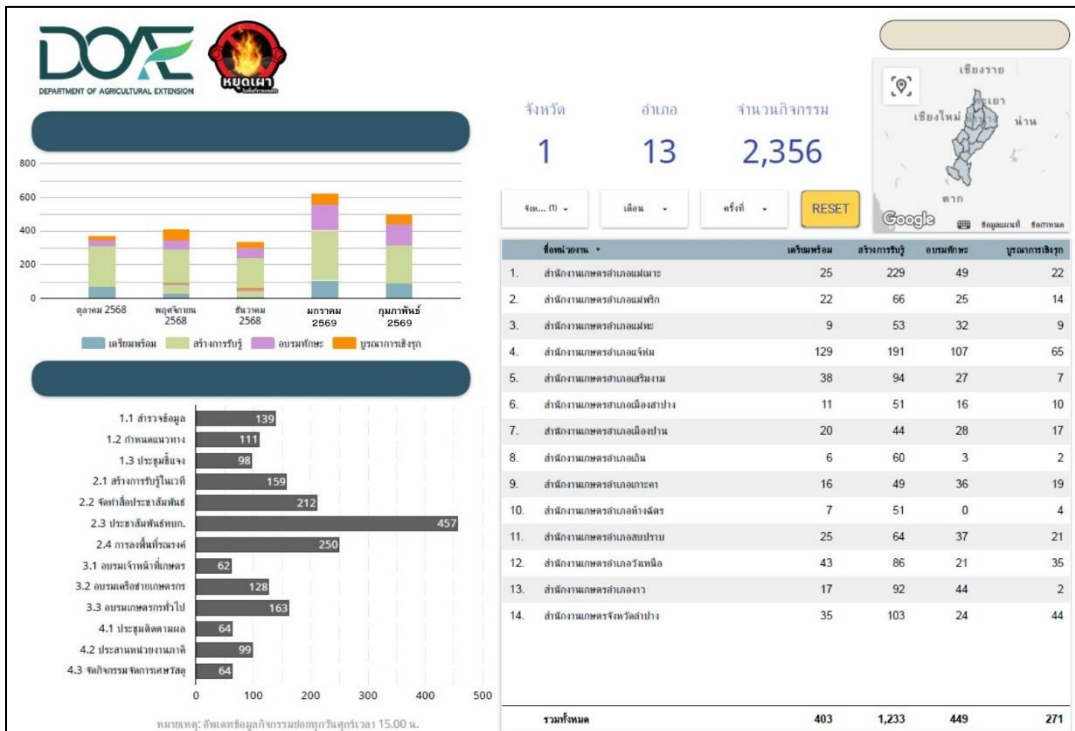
DOAE
DEPARTMENT OF AGRICULTURAL EXTENSION
หยุดเผา

800
600
400
200
0
ตุลาคม 2568
พฤศจิกายน 2568
ธันวาคม 2568
มกราคม 2569
กุมภาพันธ์ 2569

เตรียมพร้อม
สร้างการรับรู้
อบรมทักษะ
บูรณาการเชิงรุก

1.1 สำรวจข้อมูล 139
1.2 กำหนดแนวทาง 111
1.3 ประชุมชี้แจง 98
2.1 สร้างการรับรู้ในเวที 159
2.2 จัดทำสื่อประชาสัมพันธ์ 212
2.3 ประชาสัมพันธ์ทุกบก. 457
2.4 การลงพื้นที่รณรงค์ 250
3.1 อบรมเจ้าหน้าที่เกษตร 62
3.2 อบรมเครือข่ายเกษตรกร 128
3.3 อบรมเกษตรกรทั่วไป 163
4.1 ประชุมติดตามผล 64
4.2 ประสานหน่วยงานภาคี 99
4.3 จัดกิจกรรมจัดการเศษวัสดุ 64
0 100 200 300 400 500

หมายเหตุ: อัพเดทข้อมูลกิจกรรมต่อทุกวันศุกร์เวลา 15.00 น.

จังหวัด
1
อำเภอ
13
จำนวนกิจกรรม
2,356

จัง... (1)
เดือน
ครั้งที่
RESET

เชียงราย
เชียงใหม่
พะเยา
น่าน
ตาก
Google
ข้อมูลแผนที่
ข้อกำหนด

| | ชื่อหน่วยงาน | เตรียมพร้อม | สร้างการรับรู้ | อบรมทักษะ | บูรณาการเชิงรุก |
|---|---|---|---|---|---|
| 1. | สำนักงานเกษตรอำเภอแม่เมาะ | 25 | 229 | 49 | 22 |
| 2. | สำนักงานเกษตรอำเภอแม่พริก | 22 | 66 | 25 | 14 |
| 3. | สำนักงานเกษตรอำเภอแม่ทะ | 9 | 53 | 32 | 9 |
| 4. | สำนักงานเกษตรอำเภอแจ้ห่ม | 129 | 191 | 107 | 65 |
| 5. | สำนักงานเกษตรอำเภอเสริมงาม | 38 | 94 | 27 | 7 |
| 6. | สำนักงานเกษตรอำเภอเมืองลำปาง | 11 | 51 | 16 | 10 |
| 7. | สำนักงานเกษตรอำเภอเมืองปาน | 20 | 44 | 28 | 17 |
| 8. | สำนักงานเกษตรอำเภอเถิน | 6 | 60 | 3 | 2 |
| 9. | สำนักงานเกษตรอำเภอเกาะคา | 16 | 49 | 36 | 19 |
| 10. | สำนักงานเกษตรอำเภอห้างฉัตร | 7 | 51 | 0 | 4 |
| 11. | สำนักงานเกษตรอำเภอสบปราบ | 25 | 64 | 37 | 21 |
| 12. | สำนักงานเกษตรอำเภอวังเหนือ | 43 | 86 | 21 | 35 |
| 13. | สำนักงานเกษตรอำเภองาว | 17 | 92 | 44 | 2 |
| 14. | สำนักงานเกษตรจังหวัดลำปาง | 35 | 103 | 24 | 44 |
| | รวมทั้งหมด | 403 | 1,233 | 449 | 271 |